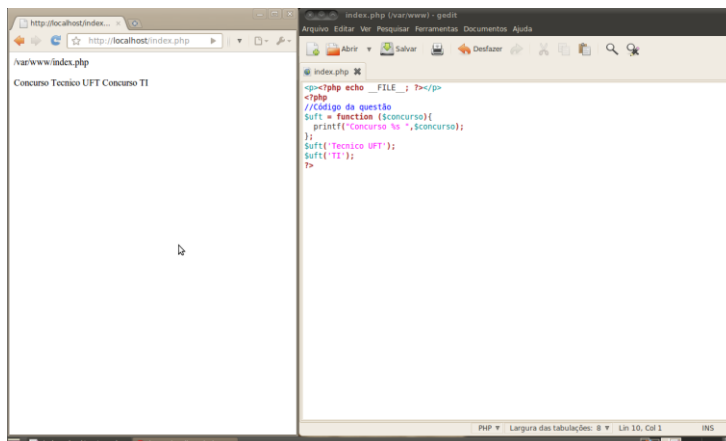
http://localhost/index... ×

http://localhost/index.php

/var/www/index.php

Concurso Tecnico UFT Concurso TI

index.php (/var/www) - gedit

Arquivo Editar Ver Pesquisar Ferramentas Documentos Ajuda

Abrir Salvar Desfazer

index.php

```
<p><?php echo __FILE__; ?></p>
<?php
//Código da questão
$uft = function ($concurso){
  printf("Concurso %s ",$concurso);
};
$uft('Tecnico UFT');
$uft('TI');
?>
```

PHP ▼ Largura das tabulações: 8 ▼ Lin 10, Col 1 INS